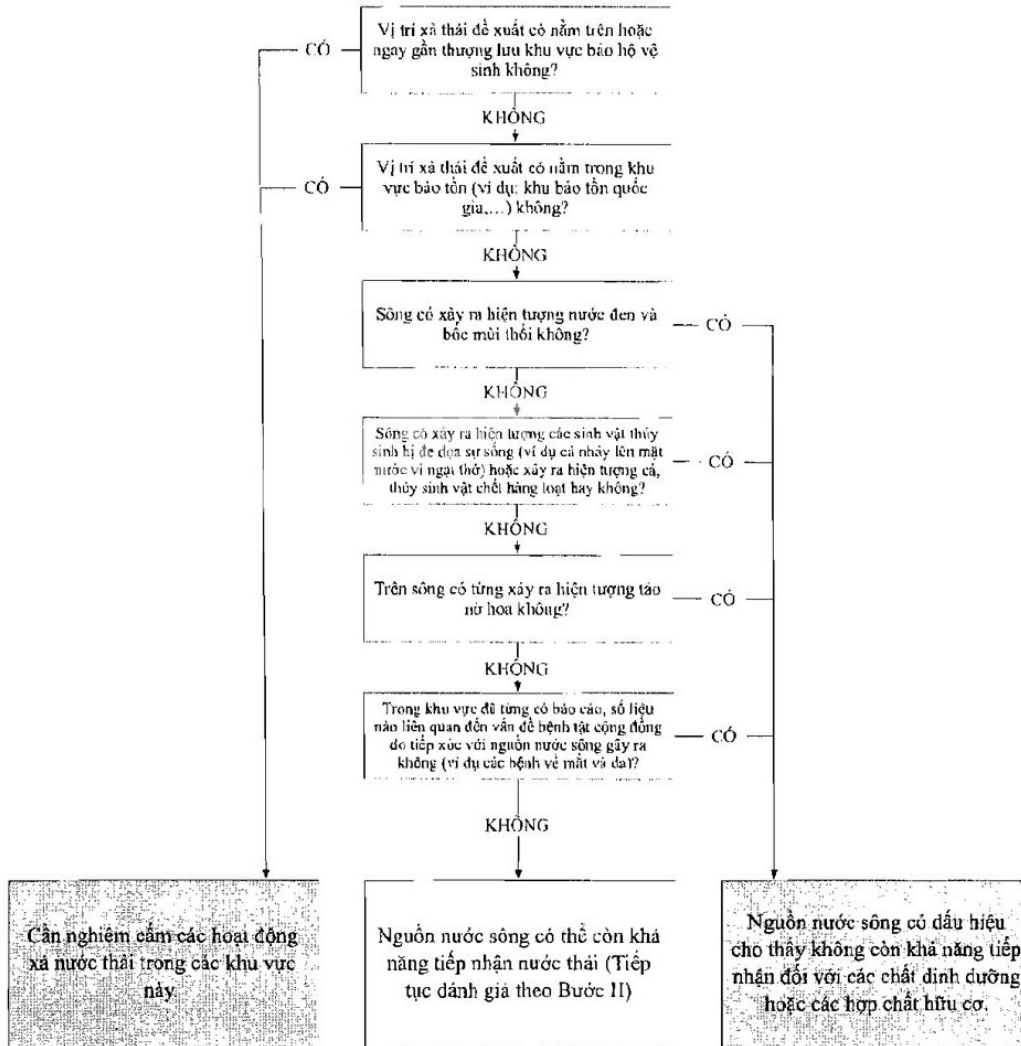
Vị trí xả thải đề xuất có nằm trên hoặc ngay gần thượng lưu khu vực bảo hộ vệ sinh không?

CÓ

KHÔNG

Vị trí xả thải đề xuất có nằm trong khu vực bảo tồn (ví dụ: khu bảo tồn quốc gia,...) không?

CÓ

KHÔNG

Sông có xảy ra hiện tượng nước đen và bốc mùi thối không?

CÓ

KHÔNG

Sông có xảy ra hiện tượng các sinh vật thủy sinh bị đe dọa sự sống (ví dụ cá nhảy lên mặt nước vì ngạt thở) hoặc xảy ra hiện tượng cá, thủy sinh vật chết hàng loạt hay không?

CÓ

KHÔNG

Trên sông có từng xảy ra hiện tượng tảo nở hoa không?

CÓ

KHÔNG

Trong khu vực đã từng có báo cáo, số liệu nào liên quan đến vấn đề bệnh tật cộng đồng do tiếp xúc với nguồn nước sông gây ra không (ví dụ các bệnh về mắt và da)?

CÓ

KHÔNG

Cần nghiêm cấm các hoạt động xả nước thải trong các khu vực này.

Nguồn nước sông có thể còn khả năng tiếp nhận nước thải (Tiếp tục đánh giá theo Bước II)

Nguồn nước sông có dấu hiệu cho thấy không còn khả năng tiếp nhận đối với các chất dinh dưỡng hoặc các hợp chất hữu cơ.